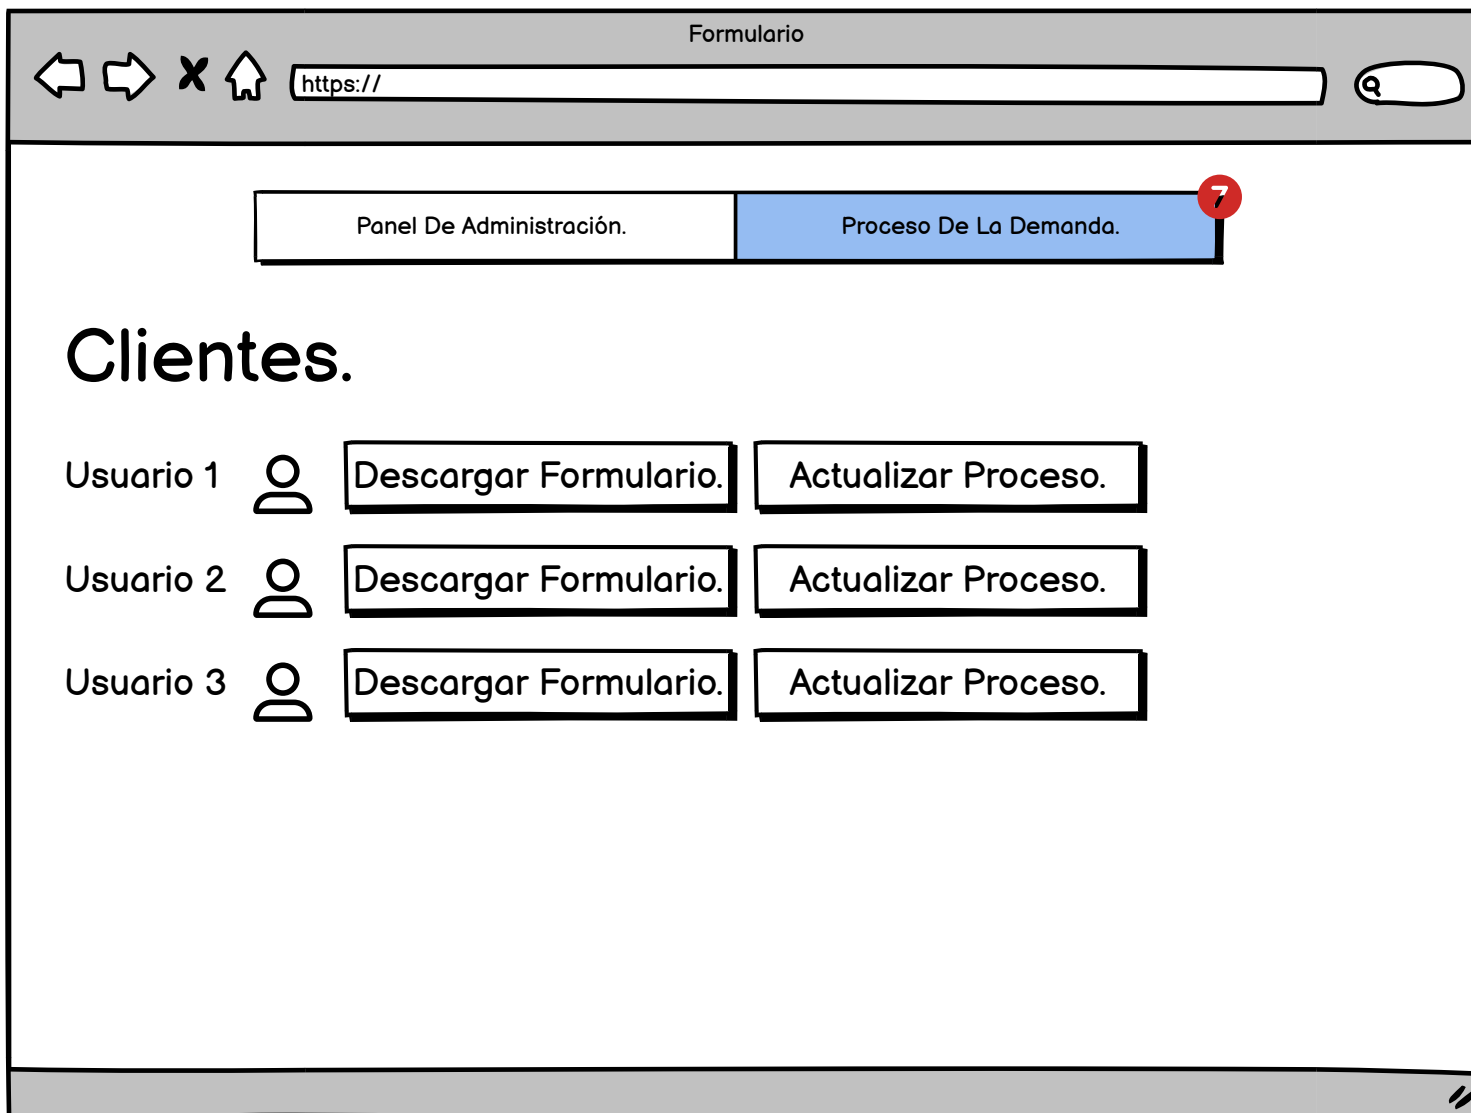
Formulario

https://

Panel De Administración.

Proceso De La Demanda.

7

Clientes.

Usuario 1 Descargar Formulario. Actualizar Proceso.

Usuario 2 Descargar Formulario. Actualizar Proceso.

Usuario 3 Descargar Formulario. Actualizar Proceso.